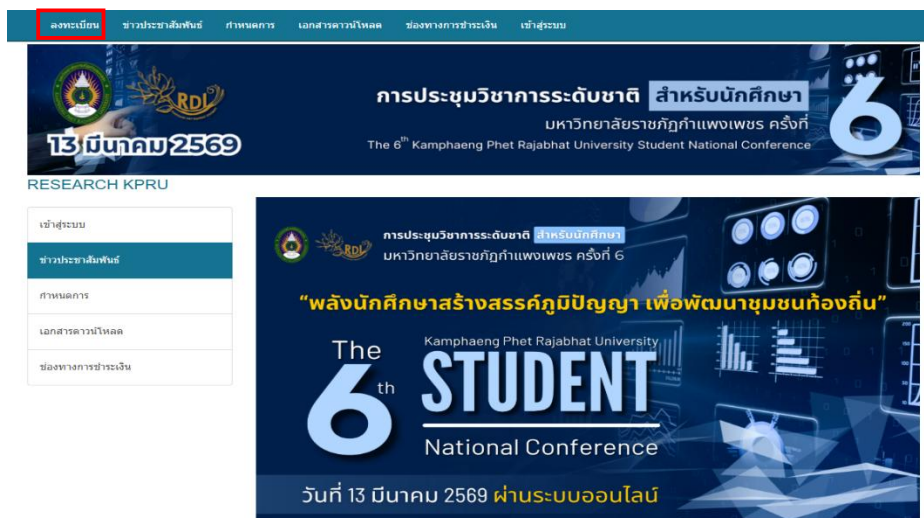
ลงทะเบียน ข่าวประชาสัมพันธ์ กำหนดการ เอกสารดาวน์โหลด ช่องทางการชำระเงิน เข้าสู่ระบบ

RDI

การประชุมวิชาการระดับชาติ สำหรับนักศึกษา มหาวิทยาลัยราชภัฏกำแพงเพชร ครั้งที่ 6

13 มีนาคม 2569

The $6^{th}$ Kamphaeng Phet Rajabhat University Student National Conference

RESEARCH KPRU

เข้าสู่ระบบ

ข่าวประชาสัมพันธ์

กำหนดการ

เอกสารดาวน์โหลด

ช่องทางการชำระเงิน

RDI

การประชุมวิชาการระดับชาติ สำหรับนักศึกษา มหาวิทยาลัยราชภัฏกำแพงเพชร ครั้งที่ 6

“พลังนักศึกษาสร้างสรรค์ภูมิปัญญา เพื่อพัฒนาชุมชนท้องถิ่น”

The 6th Kamphaeng Phet Rajabhat University STUDENT National Conference

วันที่ 13 มีนาคม 2569 ผ่านระบบออนไลน์